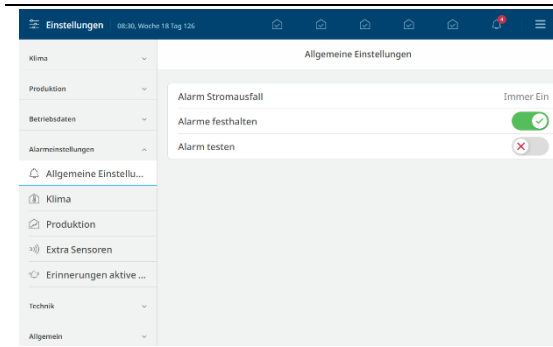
Einstellungen 08:30, Woche 18 Tag 126

4

Klima

Produktion

Betriebsdaten

Alarmeinstellungen

Allgemeine Einstellu...

Klima

Produktion

Extra Sensoren

Erinnerungen aktive ...

Technik

Allgemein

Allgemeine Einstellungen

Alarm Stromausfall Immer Ein

Alarme festhalten

Alarm testen